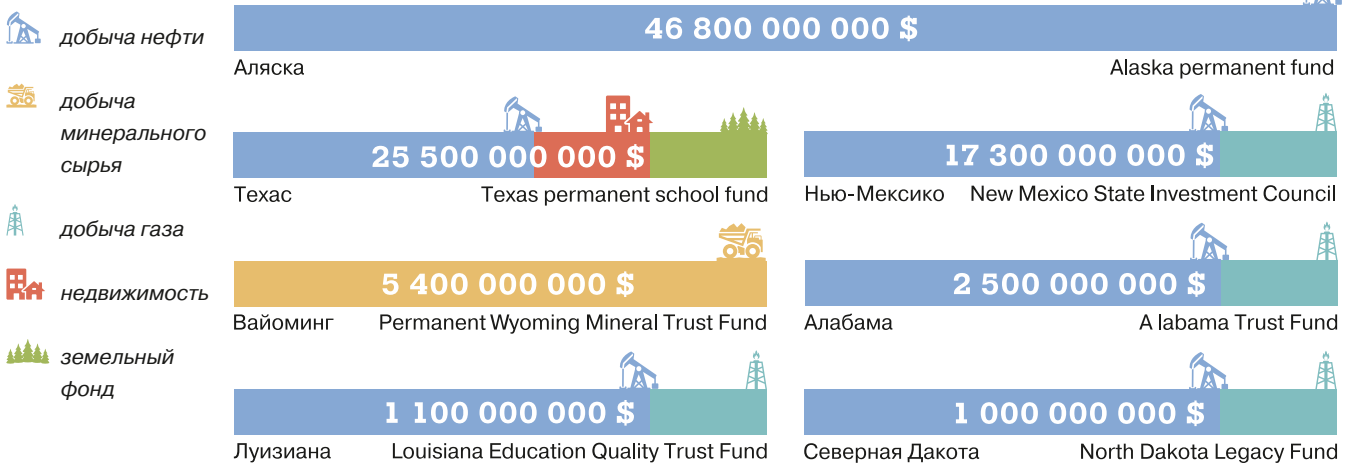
добыча нефти

добыча минерального сырья

добыча газа

недвижимость

земельный фонд

46 800 000 000 $
Аляска
Alaska permanent fund

25 500 000 000 $
Техас
Texas permanent school fund

17 300 000 000 $
Нью-Мексико
New Mexico State Investment Council

5 400 000 000 $
Вайоминг
Permanent Wyoming Mineral Trust Fund

2 500 000 000 $
Алабама
A labama Trust Fund

1 100 000 000 $
Луизиана
Louisiana Education Quality Trust Fund

1 000 000 000 $
Северная Дакота
North Dakota Legacy Fund